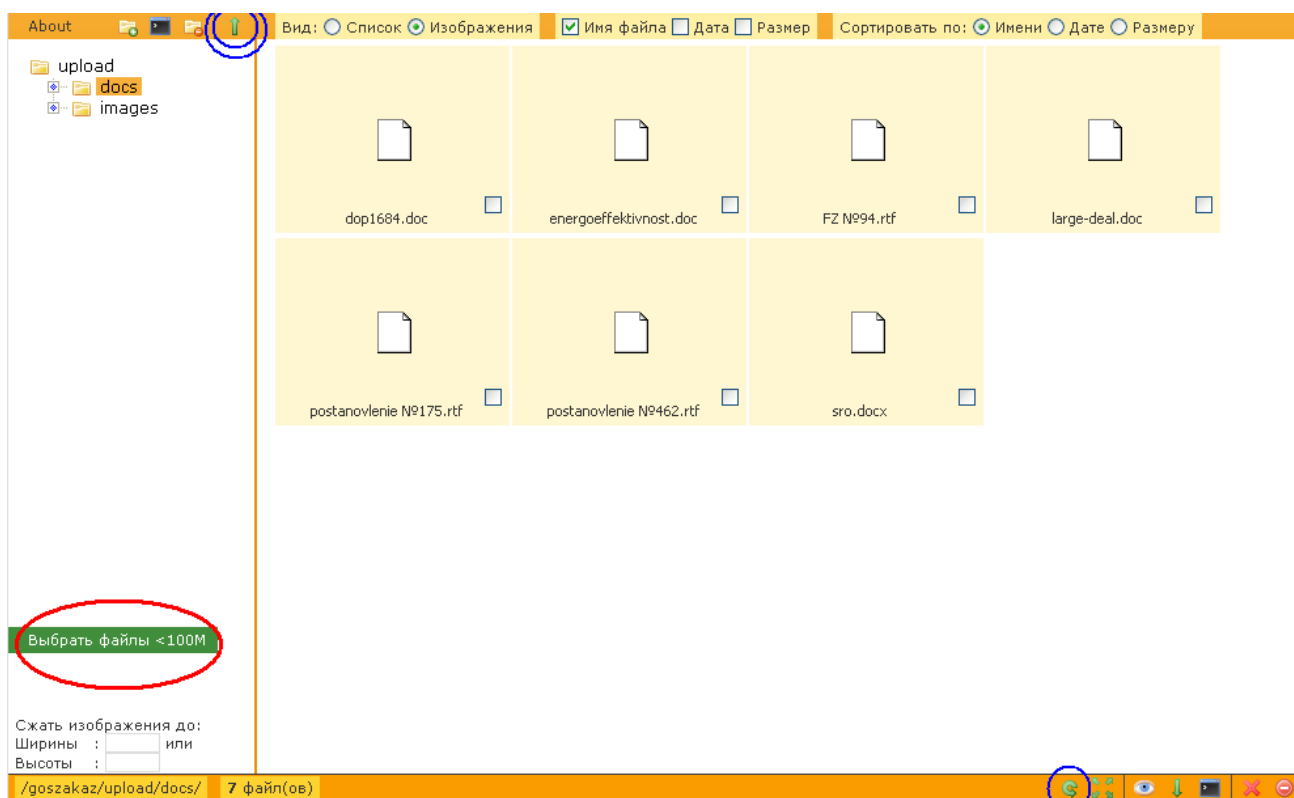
About

Вид: Список Изображения Имя файла Дата Размер Сортировать по: Имени Дате Размеру

upload
docs
images

dop1684.doc
energoeffektivnost.doc
FZ №94.rtf
large-deal.doc
postanovlenie №175.rtf
postanovlenie №462.rtf
sro.docx

Выбрать файлы <100M

Сжать изображения до:
Ширины : или
Высоты :

/goszakaz/upload/docs/ 7 файл(ов)